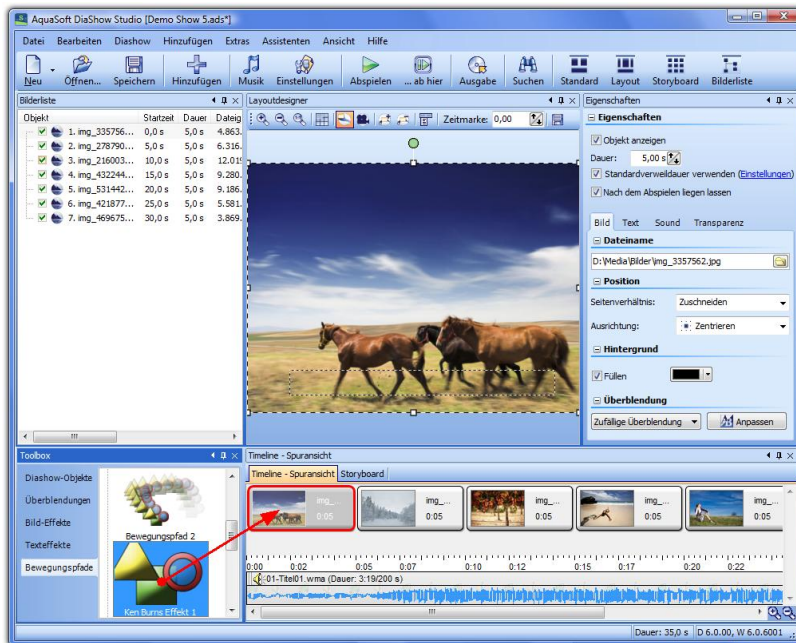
AquaSoft DiaShow Studio [Demo Show 5.ads*]

Datei Bearbeiten Diashow Hinzufügen Extras Assistenten Ansicht Hilfe

Neu Öffnen... Speichern Hinzufügen Musik Einstellungen Abspielen ... ab hier Ausgabe Suchen Standard Layout Storyboard Bilderliste

Bilderliste

| Objekt | Startzeit | Dauer | Dateig |
|---|---|---|---|
| 1. img_335756... | 0,0 s | 5,0 s | 4.863. |
| 2. img_278790... | 5,0 s | 5,0 s | 6.316. |
| 3. img_216003... | 10,0 s | 5,0 s | 12.01 |
| 4. img_432244... | 15,0 s | 5,0 s | 9.280. |
| 5. img_531442... | 20,0 s | 5,0 s | 9.186. |
| 6. img_421877... | 25,0 s | 5,0 s | 5.581. |
| 7. img_469675... | 30,0 s | 5,0 s | 3.869. |

Layoutdesigner

Zeitmarke: 0,00

Eigenschaften

Eigenschaften

Objekt anzeigen

Dauer: 5,00 s

Standardverweildauer verwenden (Einstellungen)

Nach dem Abspielen liegen lassen

Bild Text Sound Transparenz

Dateiname

D:\Media\Bilder\img_3357562.jpg

Position

Seitenverhältnis: Zuschneiden

Ausrichtung: Zentrieren

Hintergrund

Füllen

Überblendung

Zufällige Überblendung Anpassen

Toolbox

Diashow-Objekte

Überblendungen

Bild-Effekte

Texteffekte

Bewegungspfade

Bewegungspfad 2

Ken Burns Effekt 1

Timeline - Spuransicht

Timeline - Spuransicht Storyboard

img_... 0:05 img_... 0:05 img_... 0:05 img_... 0:05 img_... 0:05

0:00 0:02 0:05 0:07 0:10 0:12 0:15 0:17 0:20 0:22

01-Titel01.wma (Dauer: 3:19/200 s)

Dauer: 35,0 s D 6.0.00, W 6.0.6001